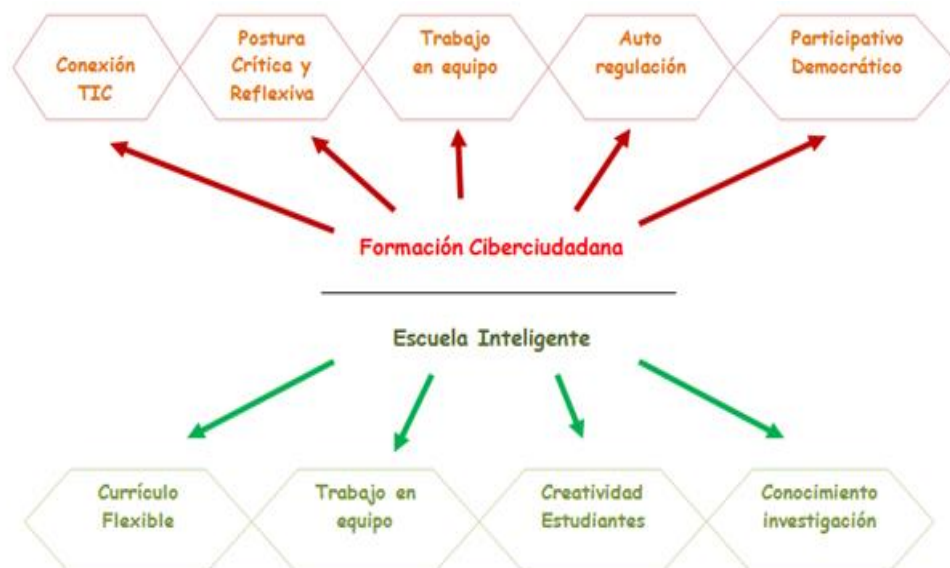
Conexión TIC

Postura Crítica y Reflexiva

Trabajo en equipo

Auto regulación

Participativo Democrático

Formación Ciberciudadana

Escuela Inteligente

Currículo Flexible

Trabajo en equipo

Creatividad Estudiantes

Conocimiento investigación